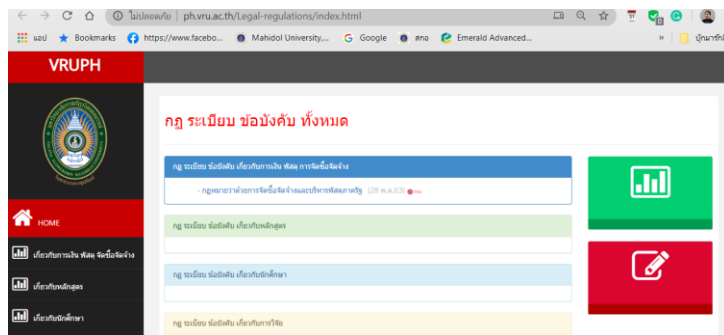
ไม่ปลอดภัย | ph.vru.ac.th/Legal-regulations/index.html

แอป Bookmarks https://www.facebo... Mahidol University,... Google สกล Emerald Advanced... » บุ๊กมาร์ก

VRUPH

กฎ ระเบียบ ข้อบังคับ ทั้งหมด

กฎ ระเบียบ ข้อบังคับ เกี่ยวกับการเงิน พัสดุ การจัดซื้อจัดจ้าง

- กฎหมายว่าด้วยการจัดซื้อจัดจ้างและบริหารพัสดุภาครัฐ (28 พ.ค.63) new

HOME

เกี่ยวกับการเงิน พัสดุ จัดซื้อจัดจ้าง

กฎ ระเบียบ ข้อบังคับ เกี่ยวกับหลักสูตร

เกี่ยวกับหลักสูตร

กฎ ระเบียบ ข้อบังคับ เกี่ยวกับนักศึกษา

เกี่ยวกับนักศึกษา

กฎ ระเบียบ ข้อบังคับ เกี่ยวกับการวิจัย